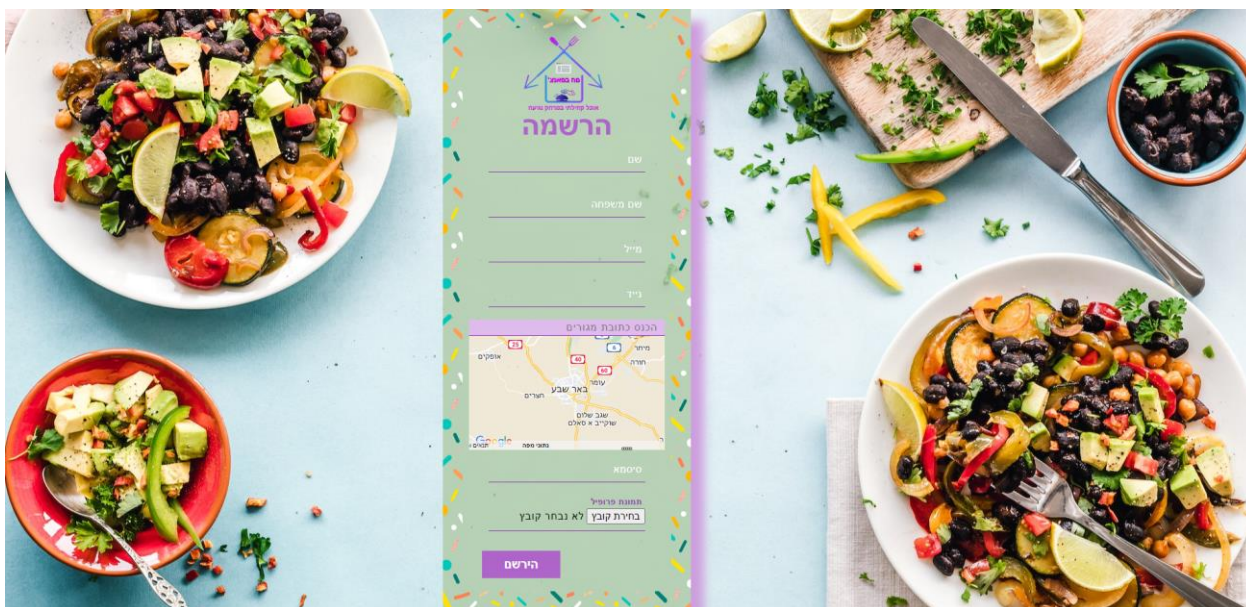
מה במטבח
אוכל קולינרי בעבודה ביתית
הרשמה

שם

שם משפחה

מייל

נייד

הכנס כתובת מגורים
אופקים
מיתר
חורה
עומר
באר שבע
העררים
שגב שלום
שקיב א סלאם
Google
נתוני מפה
25
40
6
60

סיסמא

תמונת פרופיל
בחירת קובץ לא נבחר קובץ

הירשם